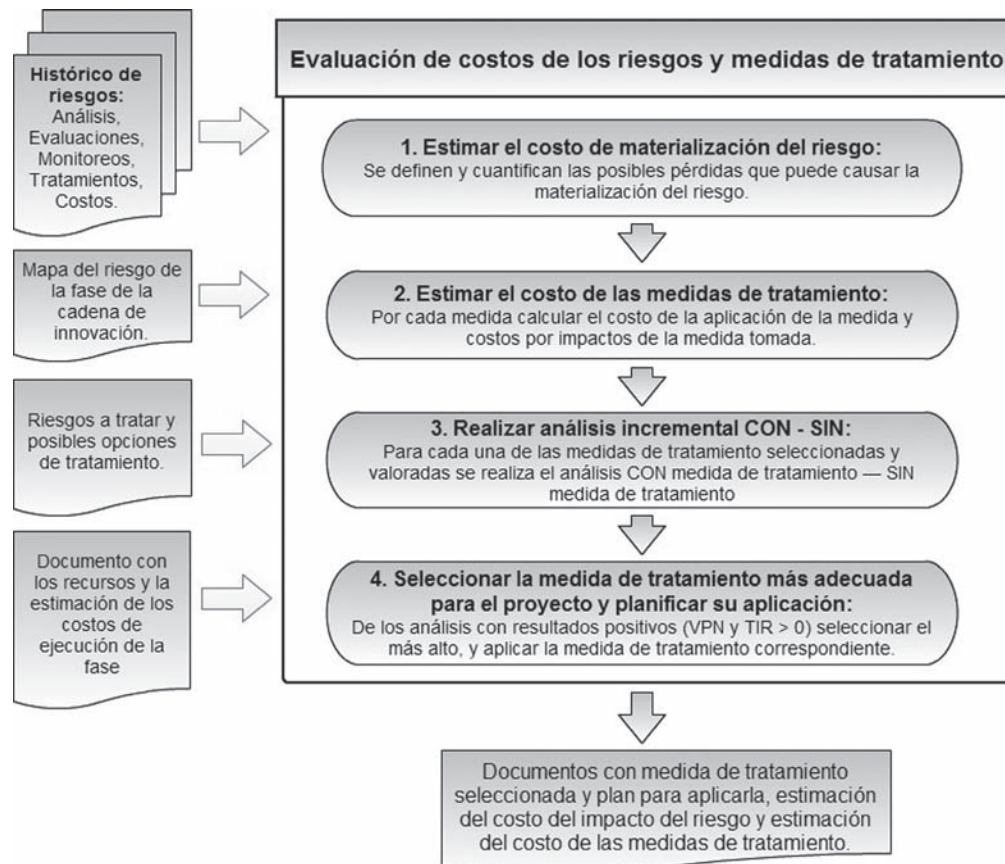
Histórico de riesgos:
Análisis, Evaluaciones, Monitoreos, Tratamientos, Costos.

Mapa del riesgo de la fase de la cadena de innovación.

Riesgos a tratar y posibles opciones de tratamiento.

Documento con los recursos y la estimación de los costos de ejecución de la fase

Evaluación de costos de los riesgos y medidas de tratamiento

1. Estimar el costo de materialización del riesgo:
Se definen y cuantifican las posibles pérdidas que puede causar la materialización del riesgo.

2. Estimar el costo de las medidas de tratamiento:
Por cada medida calcular el costo de la aplicación de la medida y costos por impactos de la medida tomada.

3. Realizar análisis incremental CON - SIN:
Para cada una de las medidas de tratamiento seleccionadas y valoradas se realiza el análisis CON medida de tratamiento — SIN medida de tratamiento

4. Seleccionar la medida de tratamiento más adecuada para el proyecto y planificar su aplicación:
De los análisis con resultados positivos (VPN y TIR > 0) seleccionar el más alto, y aplicar la medida de tratamiento correspondiente.

Documentos con medida de tratamiento seleccionada y plan para aplicarla, estimación del costo del impacto del riesgo y estimación del costo de las medidas de tratamiento.